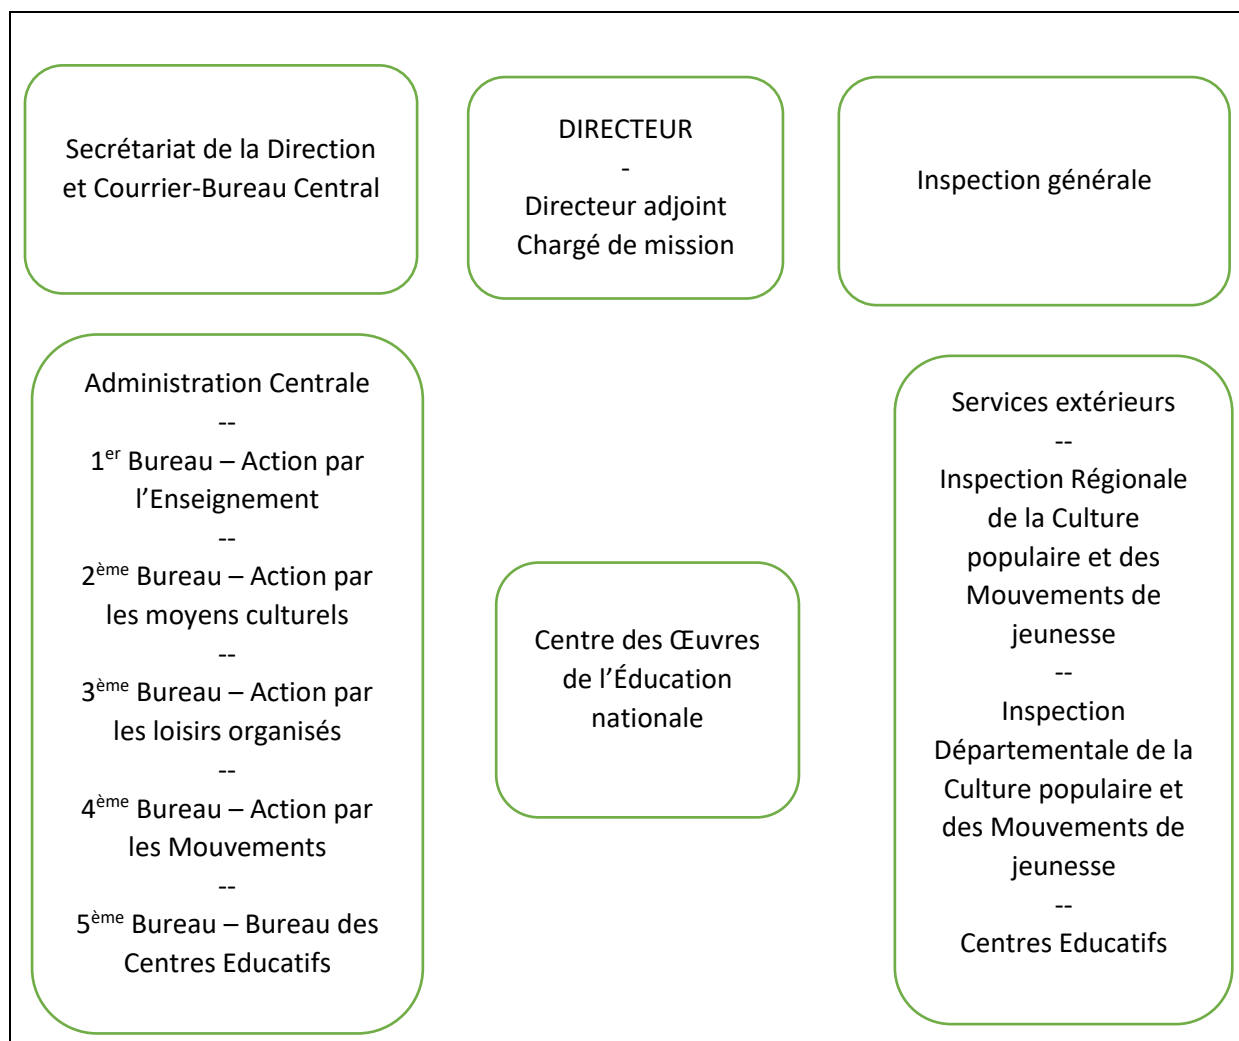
Secrétariat de la Direction et Courrier-Bureau Central

DIRECTEUR
-
Directeur adjoint
Chargé de mission

Inspection générale

Administration Centrale
--
1$^{er}$ Bureau – Action par l'Enseignement
--
2$^{ème}$ Bureau – Action par les moyens culturels
--
3$^{ème}$ Bureau – Action par les loisirs organisés
--
4$^{ème}$ Bureau – Action par les Mouvements
--
5$^{ème}$ Bureau – Bureau des Centres Educatifs

Centre des Œuvres de l'Éducation nationale

Services extérieurs
--
Inspection Régionale de la Culture populaire et des Mouvements de jeunesse
--
Inspection Départementale de la Culture populaire et des Mouvements de jeunesse
--
Centres Educatifs